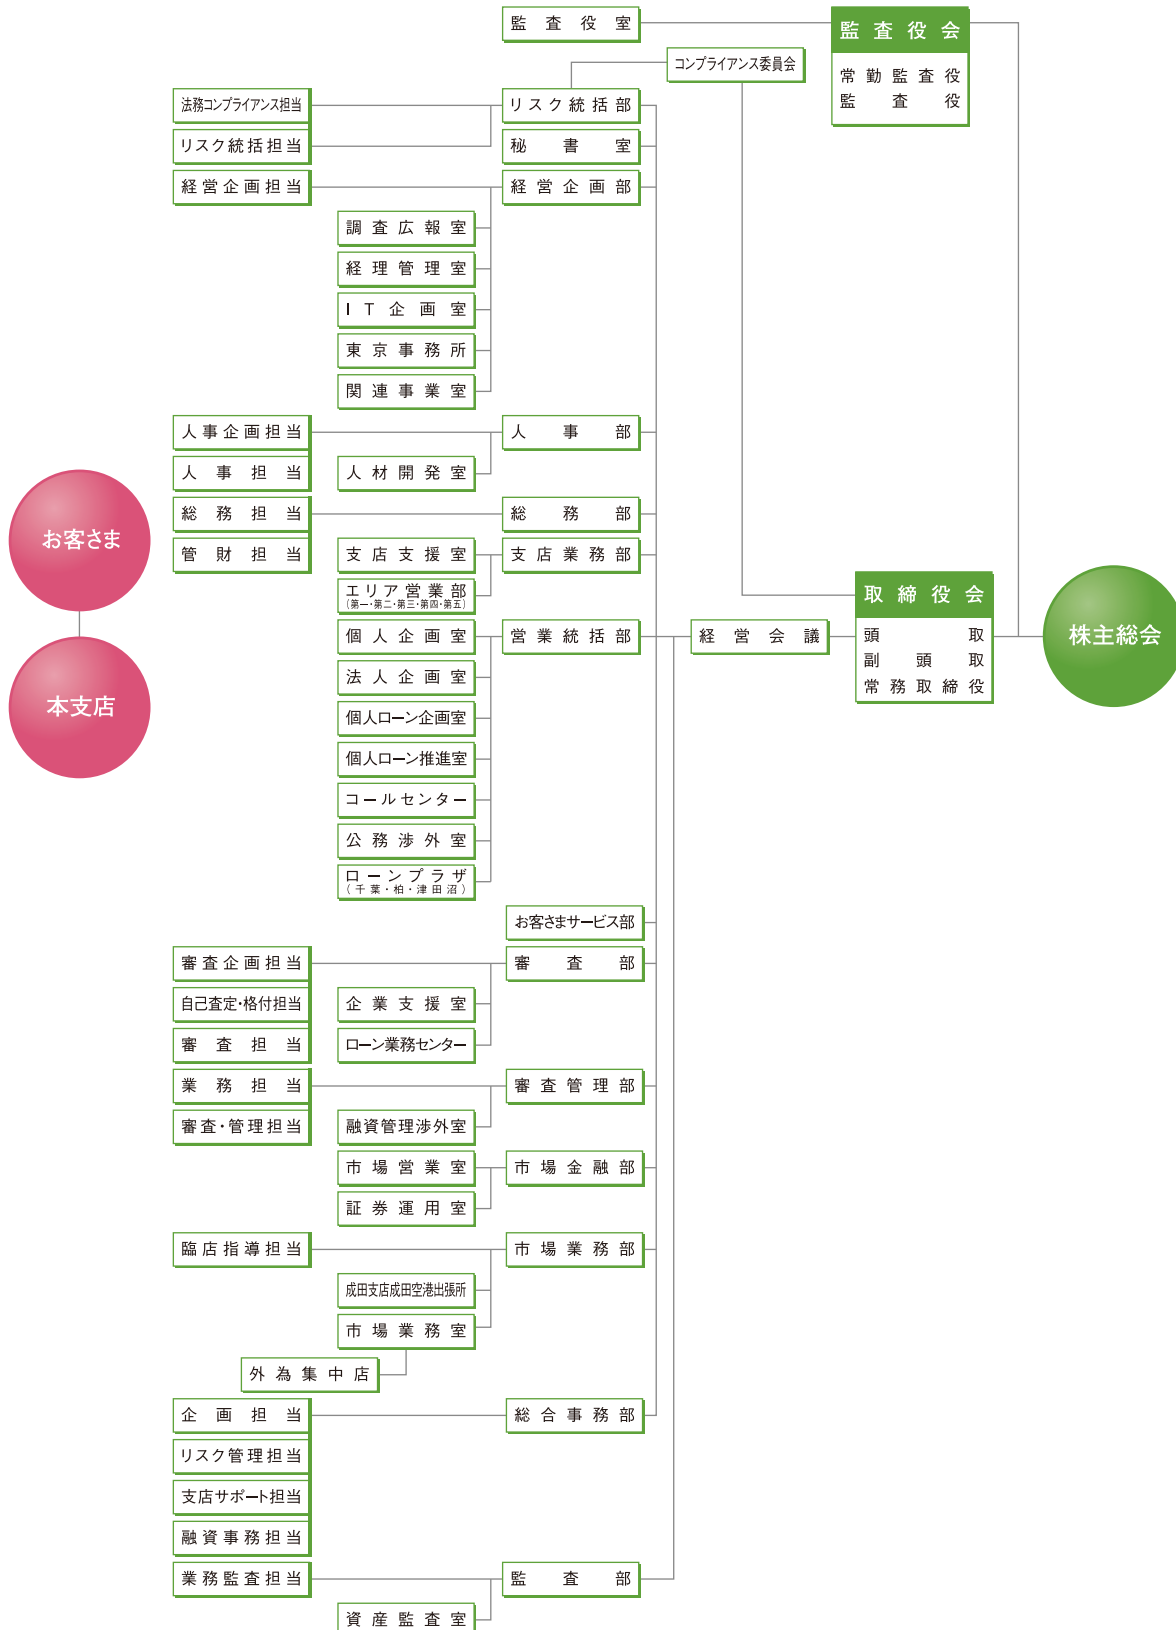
監査役室
監査役会
常勤監査役
監査役
コンプライアンス委員会
法務コンプライアンス担当
リスク統括部
リスク統括担当
秘書室
経営企画担当
経営企画部
調査広報室
経理管理室
IT企画室
東京事務所
関連事業室
人事企画担当
人事部
人事担当
人材開発室
お客さま
総務担当
総務部
管財担当
支店支援室
支店業務部
エリア営業部
(第一・第二・第三・第四・第五)
取締役会
頭取
副頭取
常務取締役
株主総会
個人企画室
営業統括部
経営会議
本支店
法人企画室
個人ローン企画室
個人ローン推進室
コールセンター
公務渉外室
ローンプラザ
(千葉・柏・津田沼)
お客さまサービス部
審査企画担当
審査部
自己査定・格付担当
企業支援室
審査担当
ローン業務センター
業務担当
審査管理部
審査・管理担当
融資管理渉外室
市場営業室
市場金融部
証券運用室
臨店指導担当
市場業務部
成田支店成田空港出張所
市場業務室
外為集中店
企画担当
総合事務部
リスク管理担当
支店サポート担当
融資事務担当
業務監査担当
監査部
資産監査室